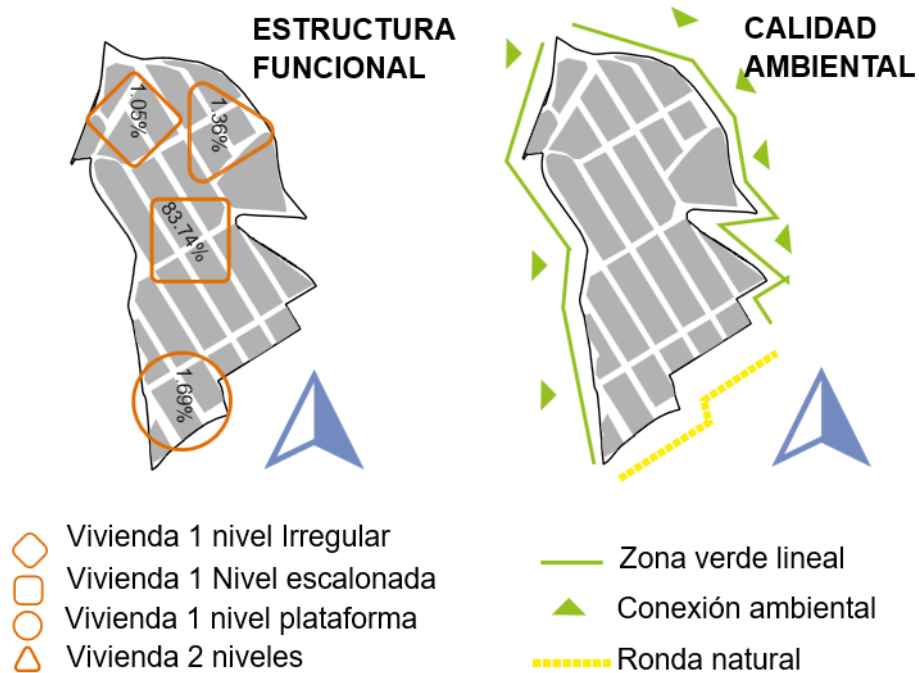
ESTRUCTURA FUNCIONAL

1.05%

1.36%

83.74%

1.69%

CALIDAD AMBIENTAL

Vivienda 1 nivel Irregular
Vivienda 1 Nivel escalonada
Vivienda 1 nivel plataforma
Vivienda 2 niveles

Zona verde lineal
Conexión ambiental
Ronda natural